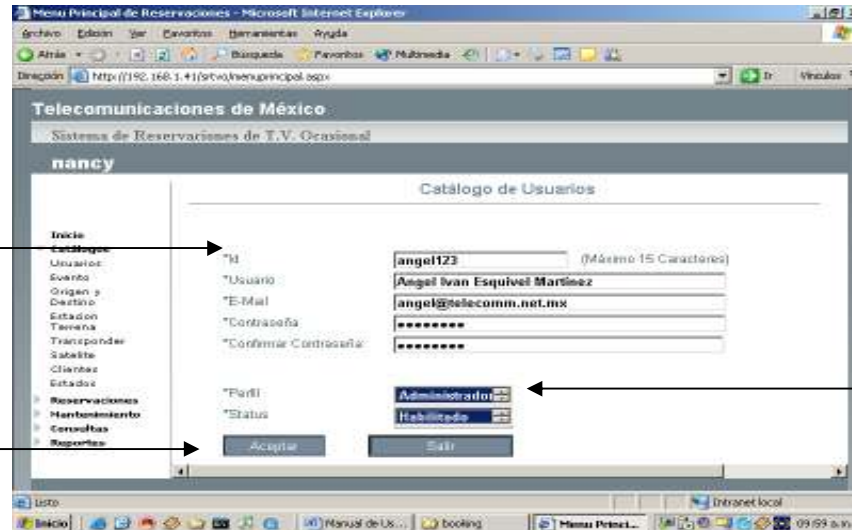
Menu Principal de Reservaciones - Microsoft Internet Explorer

Archivo Edición Ver Favoritos Herramientas Ayuda

Atrás Búsqueda Favoritos Multimedia

Dirección http://192.168.1.41/srtvo/menuprincipal.aspx Ir Vínculos

Telecomunicaciones de México

Sistema de Reservaciones de T.V. Ocasional

nancy

Catálogo de Usuarios

Inicio
Catálogos
Usuarios
Evento
Origen y Destino
Estacion Terrena
Transponder
Satelite
Clientes
Estados
Reservaciones
Mantenimiento
Consultas
Reportes

*Id angel123 (Máximo 15 Caracteres)
*Usuario Angel Ivan Esquivel Martinez
*E-Mail angel@telecomm.net.mx
*Contraseña ••••••••
*Confirmar Contraseña ••••••••

*Perfil Administrador
*Status Habilitado

Aceptar Salir

Listo Intranet local

Inicio Manual de Us... booking Menu Princi... 09:59 a.m.